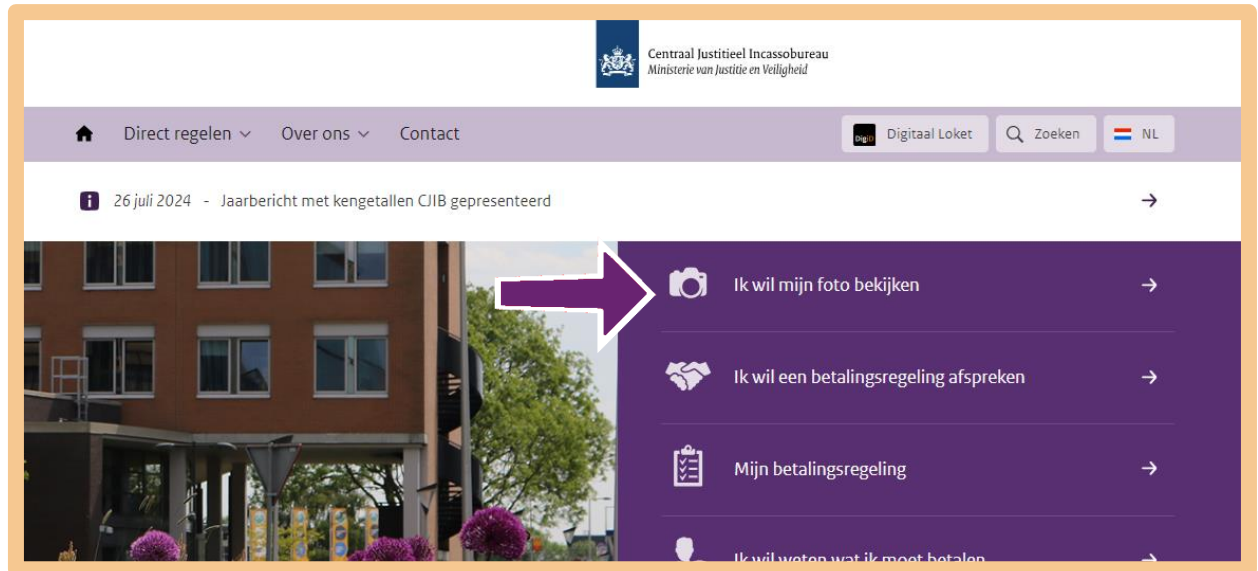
Centraal Justitieel Incassobureau
Ministerie van Justitie en Veiligheid

Direct regelen Over ons Contact

DigiD Digitaal Loket Zoeken NL

26 juli 2024 - Jaarbericht met kengetallen CJIB gepresenteerd

Ik wil mijn foto bekijken

Ik wil een betalingsregeling afspreken

Mijn betalingsregeling

Ik wil weten wat ik moet betalen